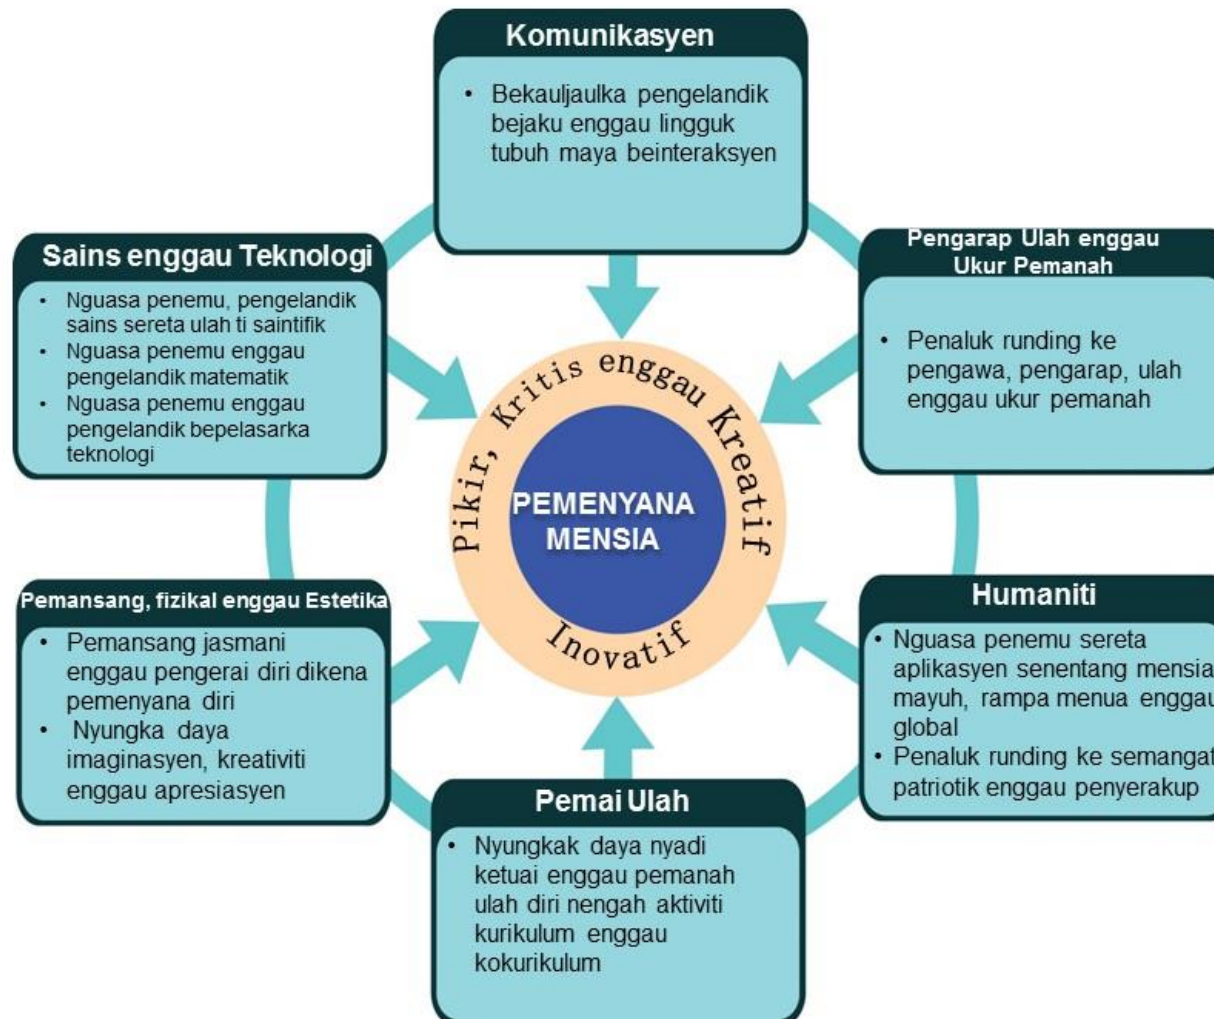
Komunikasyen

• Bekauljaulka pengelandik bejaku enggau lingguk tubuh maya beinteraksyen

Sains enggau Teknologi

• Nguasa penemu, pengelandik sains sereta ulah ti saintifik
• Nguasa penemu enggau pengelandik matematik
• Nguasa penemu enggau pengelandik bepelasarka teknologi

Pengarap Ulah enggau Ukur Pemanah

• Penaluk runding ke pengawa, pengarap, ulah enggau ukur pemanah

Pikir, Kritis enggau Kreatif

PEMENYANA MENSIA

Inovatif

Pemansang, fizikal enggau Estetika

• Pemansang jasmani enggau pengerai diri dikena pemenyana diri
• Nyungka daya imaginasyen, kreativiti enggau apresiasyen

Humaniti

• Nguasa penemu sereta aplikasyen senentang mensia mayuh, rampa menua enggau global
• Penaluk runding ke semangat patriotik enggau penyerakup

Pemai Ulah

• Nyungkak daya nyadi ketuai enggau pemanah ulah diri nengah aktiviti kurikulum enggau kokurikulum